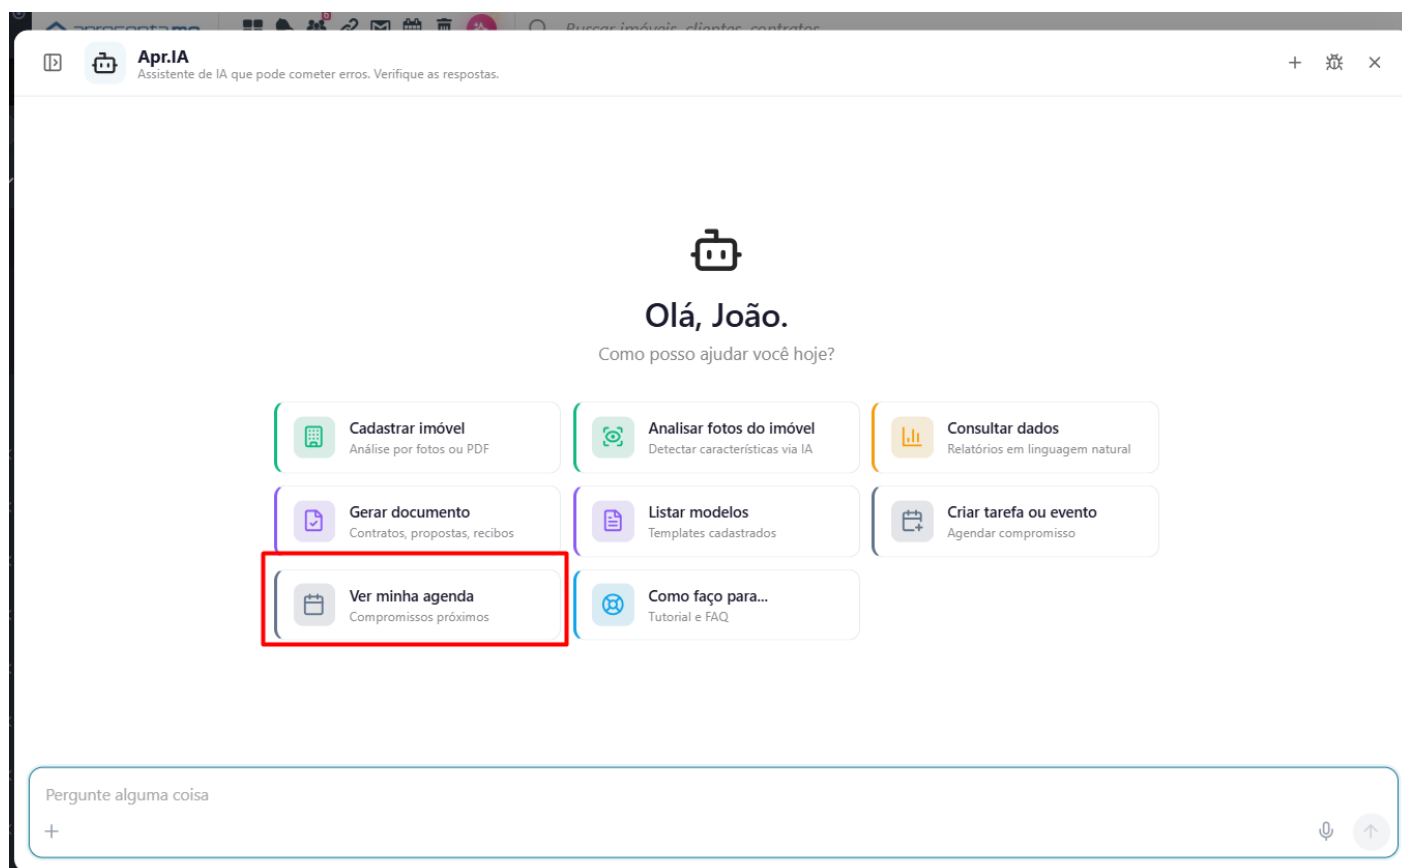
Buscar imóveis, clientes, contratos

Apr.IA
Assistente de IA que pode cometer erros. Verifique as respostas.

Olá, João.

Como posso ajudar você hoje?

Cadastrar imóvel
Análise por fotos ou PDF

Analisar fotos do imóvel
Detectar características via IA

Consultar dados
Relatórios em linguagem natural

Gerar documento
Contratos, propostas, recibos

Listar modelos
Templates cadastrados

Criar tarefa ou evento
Agendar compromisso

Ver minha agenda
Compromissos próximos

Como faço para...
Tutorial e FAQ

Pergunte alguma coisa

+